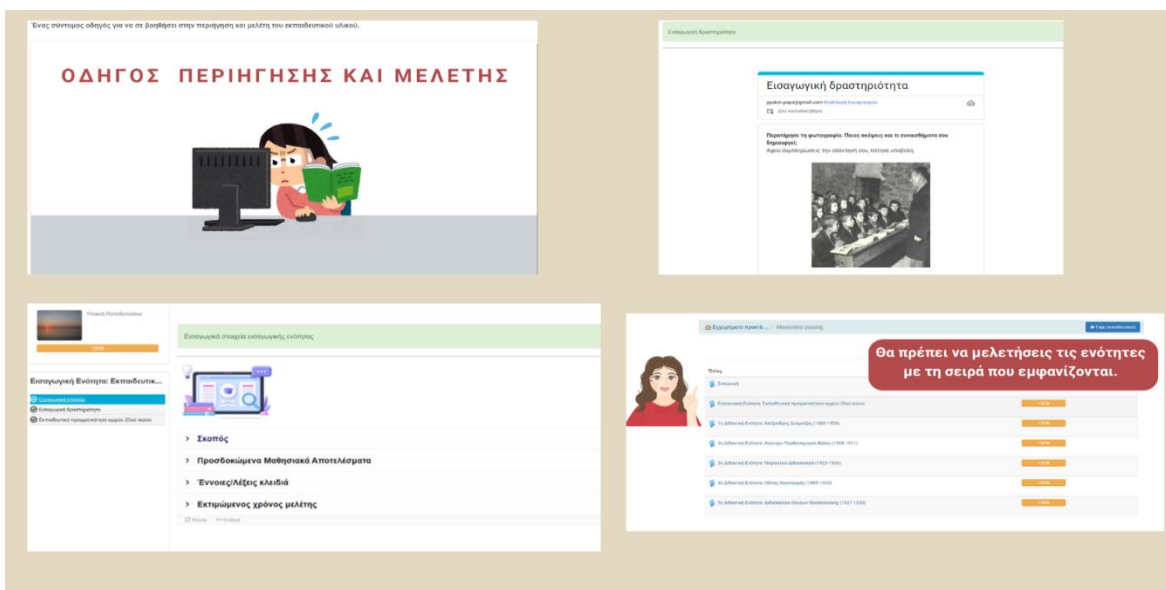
Ένας σύντομος οδηγός για να σε βοηθήσει στην περιήγηση και μελέτη του εκπαιδευτικού υλικού.

ΟΔΗΓΟΣ ΠΕΡΙΗΓΗΣΗΣ ΚΑΙ ΜΕΛΕΤΗΣ

Εισαγωγική δραστηριότητα

Εισαγωγική δραστηριότητα

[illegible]@gmail.com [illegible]

Δεν κατατέθηκε

Παρατήρησε τη φωτογραφία. Ποιες σκέψεις και τι συναισθήματα σου δημιουργεί;
Αφού συμπληρώσεις την απάντησή σου, πάτησε υποβολή.

Υλικού Πανεπιστημίου

100%

Εισαγωγική Ενότητα: Εκπαιδευτικ...

Εισαγωγικά στοιχεία

Εισαγωγική δραστηριότητα

Εκπαιδευτική πραγματικότητα αρχών 20ού αιώνα

Εισαγωγικά στοιχεία εισαγωγικής ενότητας

> Σκοπός

> Προσδοκώμενα Μαθησιακά Αποτελέσματα

> Έννοιες/Λέξεις κλειδιά

> Εκτιμώμενος χρόνος μελέτης

Εκπαιδευτικό υλικό... / Μονοπάτια γνώσης

Θα πρέπει να μελετήσεις τις ενότητες με τη σειρά που εμφανίζονται.

Τίτλος

Εισαγωγή

Εισαγωγική Ενότητα: Εκπαιδευτική πραγματικότητα αρχών 20ού αιώνα

1η Διδακτική Ενότητα: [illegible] (1880-1896)

2η Διδακτική Ενότητα: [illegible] (1908-1911)

3η Διδακτική Ενότητα: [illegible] (1923-1926)

4η Διδακτική Ενότητα: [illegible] (1889-1940)

5η Διδακτική Ενότητα: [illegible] (1921-1930)

100%
100%
100%
100%
100%
100%